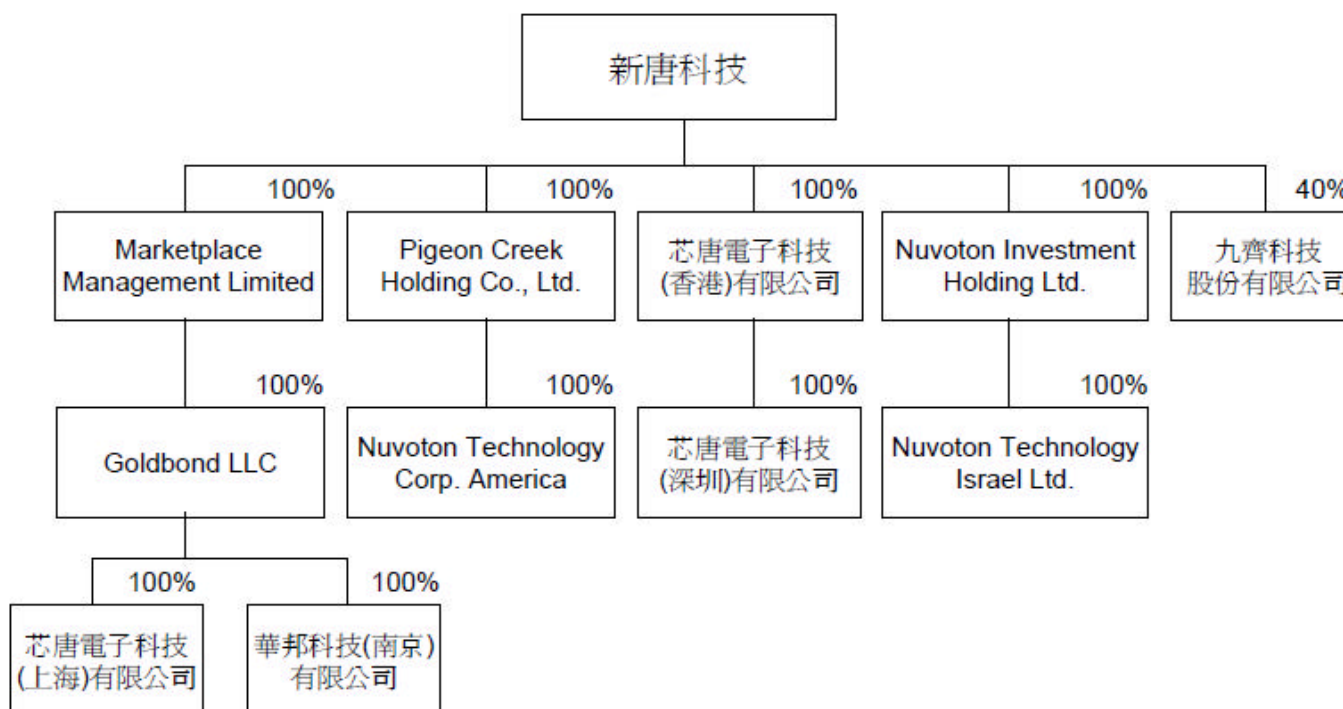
新唐科技

100%
Marketplace Management Limited

100%
Pigeon Creek Holding Co., Ltd.

100%
芯唐電子科技(香港)有限公司

100%
Nuvoton Investment Holding Ltd.

40%
九齊科技股份有限公司

100%
Goldbond LLC

100%
Nuvoton Technology Corp. America

100%
芯唐電子科技(深圳)有限公司

100%
Nuvoton Technology Israel Ltd.

100%
芯唐電子科技(上海)有限公司

100%
華邦科技(南京)有限公司